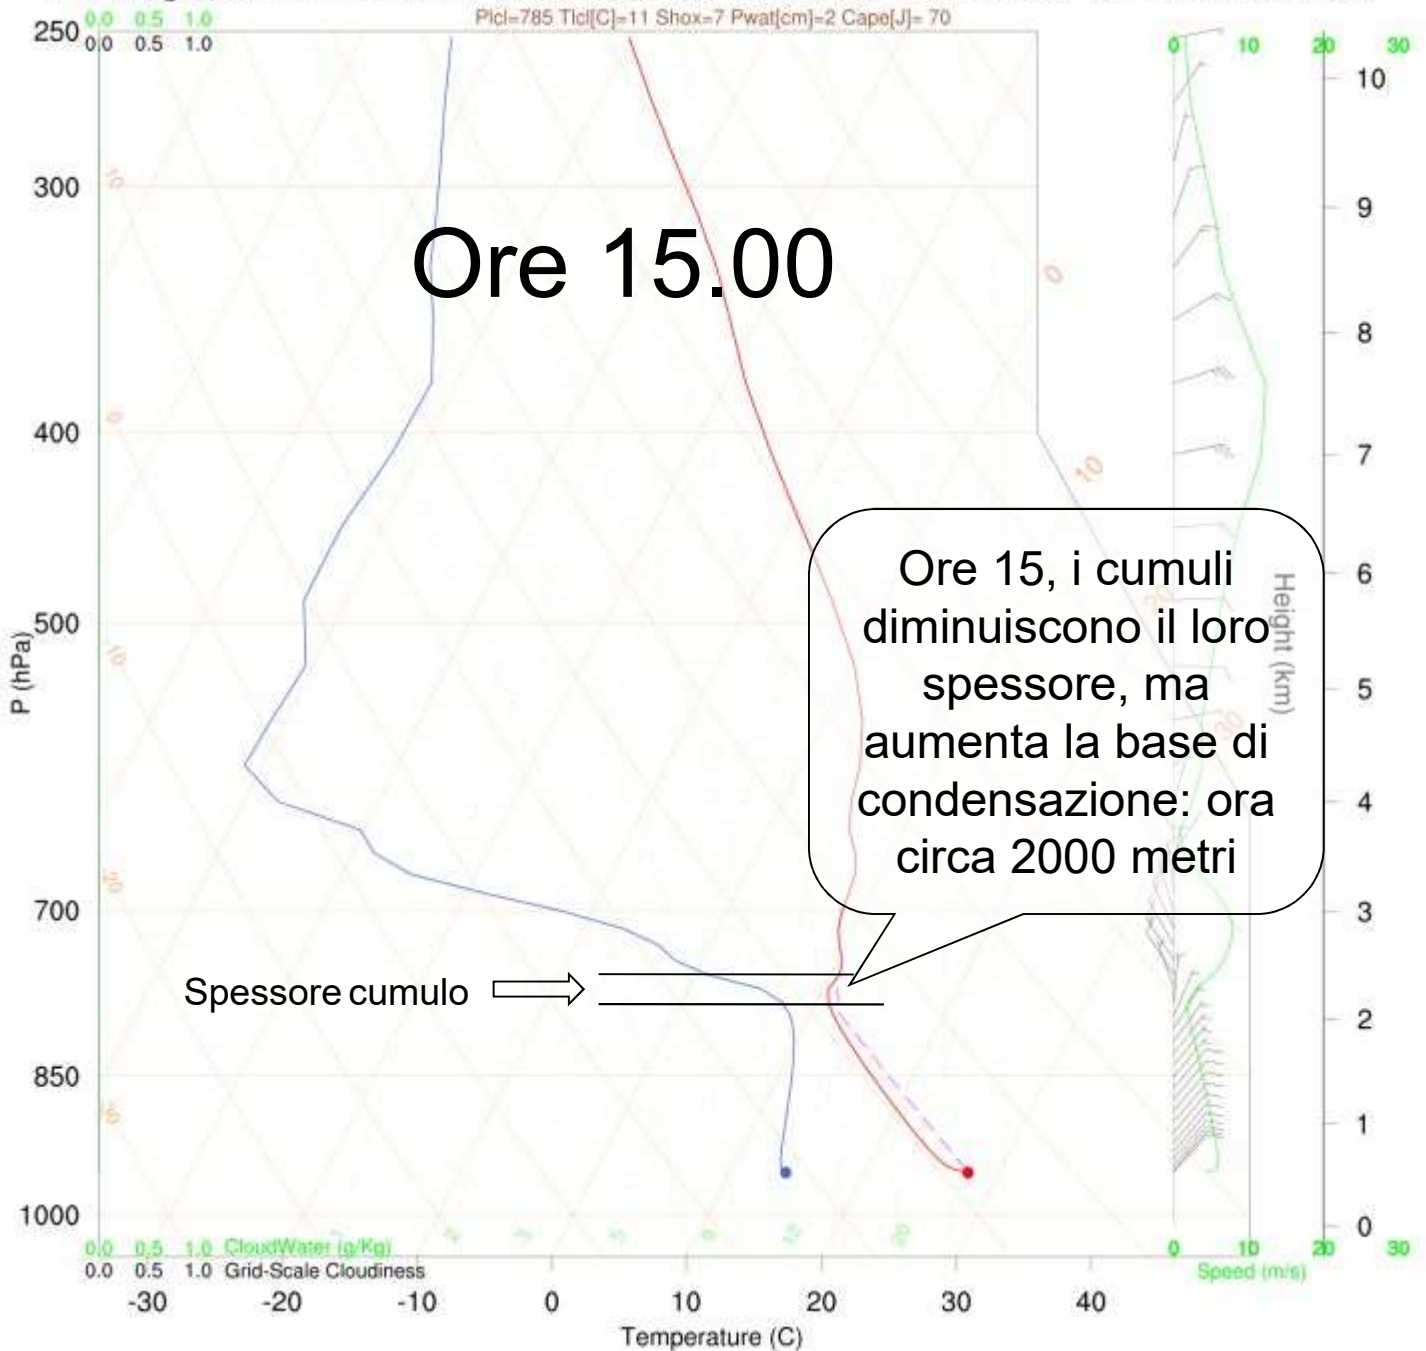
Plcl=785 Tlcl[C]=11 Shox=7 Pwat[cm]=2 Cape[J]= 70

250 0.0 0.5 1.0
0.0 0.5 1.0

Ore 15.00

Ore 15, i cumuli diminuiscono il loro spessore, ma aumenta la base di condensazione: ora circa 2000 metri

Spessore cumulo

P (hPa)
300
400
500
700
850
1000

0.0 0.5 1.0 CloudWater (g/Kg)
0.0 0.5 1.0 Grid-Scale Cloudiness

-30 -20 -10 0 10 20 30 40
Temperature (C)

0 10 20 30
0 10 20 30
Speed (m/s)

Height (km)
10
9
8
7
6
5
4
3
2
1
0